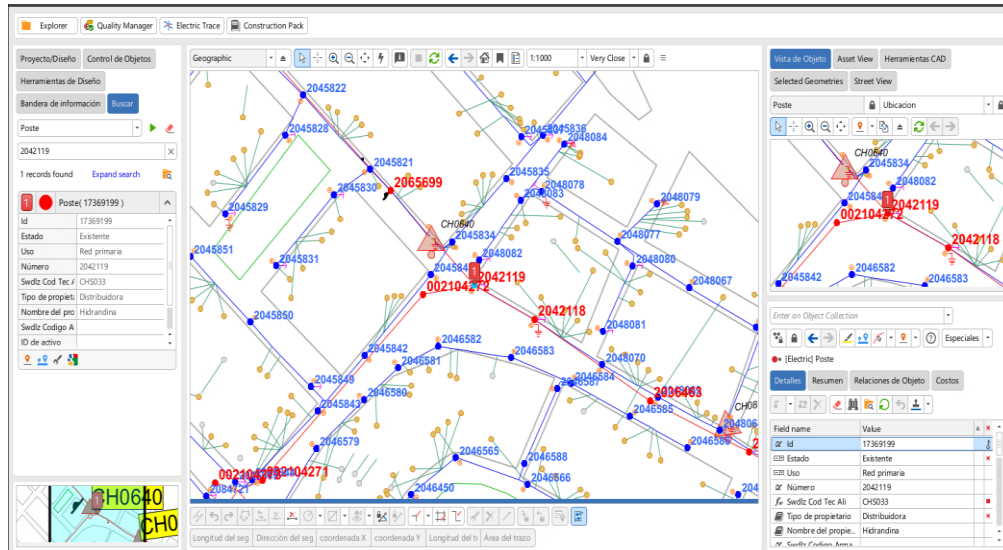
Explorer | Quality Manager | Electric Trace | Construction Pack

Proyecto/Diseño | Control de Objetos | Herramientas de Diseño | Bandera de información | Buscar

Poste

2042119

1 records found   Expand search

Poste( 17369199 )

| Id | 17369199 |
|---|---|
| Estado | Existente |
| Uso | Red primaria |
| Número | 2042119 |
| Swdlz Cod Tec A | CHS033 |
| Tipo de propieta | Distribuidora |
| Nombre del pro | Hidrandina |
| Swdlz Codigo A | |
| ID de activo | |

CH0640
CH0

Geographic | 1:1000 | Very Close

2045822 2045828 2045821 2065699 2045830 2045829 2045851 2045831 2045850 2045836 2048084 2045835 2048078 2048083 2048079 CH0640 2045834 2048077 2048082 2042119 00210427 2048080 2048067 2042118 2048081 2045842 2046582 2046581 2046583 2048070 2045849 2045843 2046580 2045584 2046584 2036463 2046585 CH08 2046579 2046565 2046580 2046588 2046566 00210427 002104271 2084121 2046450

Longitud del seg | Dirección del seg | coordenada X | coordenada Y | Longitud del tr | Área del trazo

Vista de Objeto | Asset View | Herramientas CAD | Selected Geometries | Street View

Poste | Ubicacion

CH0640 2045834 2048082 2042119 00210427 2042118 2045842 2046582 2046583

Enter an Object Collection

Especiales

[Electric] Poste

Detalles | Resumen | Relaciones de Objeto | Costos

| Field name | Value |
|---|---|
| Id | 17369199 |
| Estado | Existente |
| Uso | Red primaria |
| Número | 2042119 |
| Swdlz Cod Tec Ali | CHS033 |
| Tipo de propietario | Distribuidora |
| Nombre del propie... | Hidrandina |
| Swdlz Codigo Arma... | |